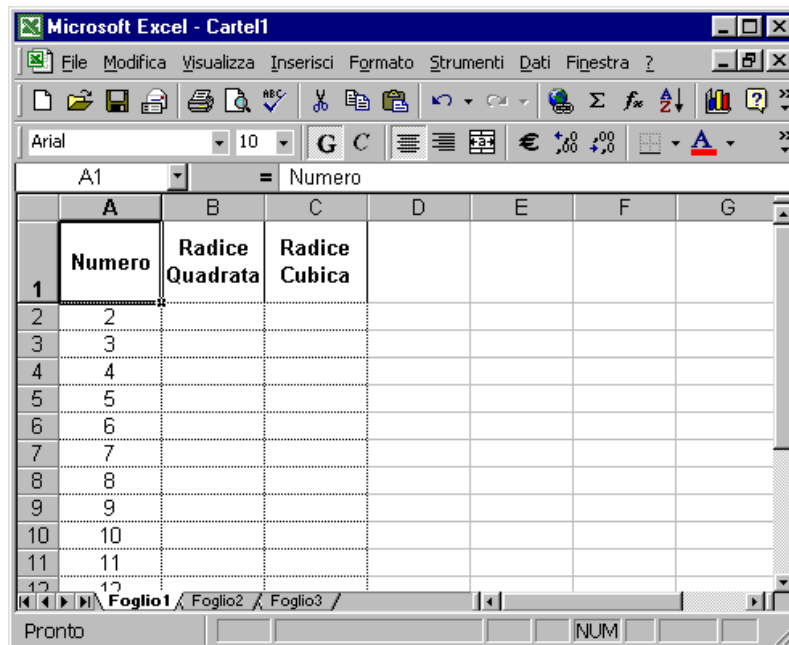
Microsoft Excel - Cartel1

File Modifica Visualizza Inserisci Formato Strumenti Dati Finestra ?

Arial 10 G C € ,00 ,00 A

A1 = Numero

| | A | B | C | D | E | F | G |
|---|---|---|---|---|---|---|---|
| 1 | Numero | Radice Quadrata | Radice Cubica | | | | |
| 2 | 2 | | | | | | |
| 3 | 3 | | | | | | |
| 4 | 4 | | | | | | |
| 5 | 5 | | | | | | |
| 6 | 6 | | | | | | |
| 7 | 7 | | | | | | |
| 8 | 8 | | | | | | |
| 9 | 9 | | | | | | |
| 10 | 10 | | | | | | |
| 11 | 11 | | | | | | |
| 12 | 12 | | | | | | |

Foglio1 Foglio2 Foglio3

Pronto NUM